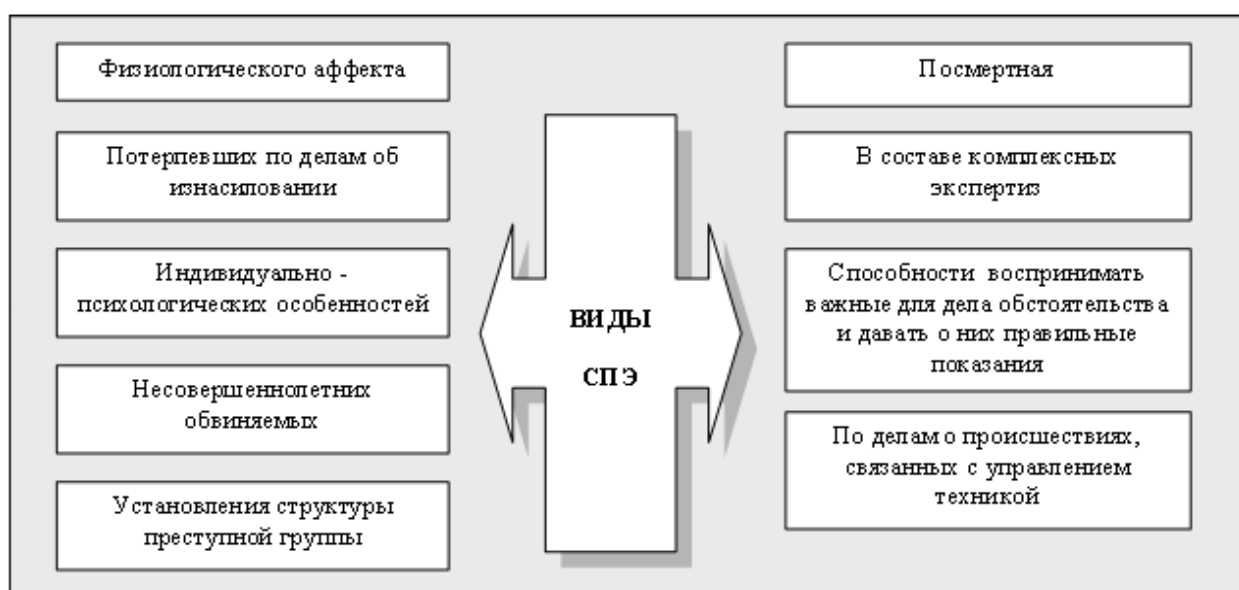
Физиологического аффекта

Потерпевших по делам об изнасиловании

Индивидуально - психологических особенностей

Несовершеннолетних обвиняемых

Установления структуры преступной группы

ВИДЫ СПЭ

Посмертная

В составе комплексных экспертиз

Способности воспринимать важные для дела обстоятельства и давать о них правильные показания

По делам о происшествиях, связанных с управлением техникой